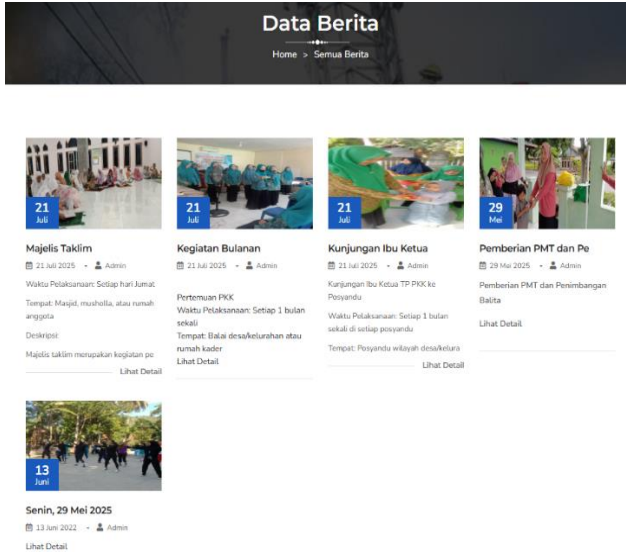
Data Berita

Home > Semua Berita

21
Juli

Majelis Taklim

21 Juli 2025 • Admin

Waktu Pelaksanaan: Setiap hari Jumat

Tempat: Masjid, musholla, atau rumah anggota

Deskripsi:

Majelis taklim merupakan kegiatan pe

Lihat Detail

21
Juli

Kegiatan Bulanan

21 Juli 2025 • Admin

Pertemuan PKK
Waktu Pelaksanaan: Setiap 1 bulan sekali
Tempat: Balai desa/kelurahan atau rumah kader
Lihat Detail

21
Juli

Kunjungan Ibu Ketua

21 Juli 2025 • Admin

Kunjungan Ibu Ketua TP PKK ke Posyandu

Waktu Pelaksanaan: Setiap 1 bulan sekali di setiap posyandu

Tempat: Posyandu wilayah desa/kelura

Lihat Detail

29
Mei

Pemberian PMT dan Pe

29 Mei 2025 • Admin

Pemberian PMT dan Penimbangan Balita

Lihat Detail

13
Juni

Senin, 29 Mei 2025

13 Juni 2022 • Admin

Lihat Detail